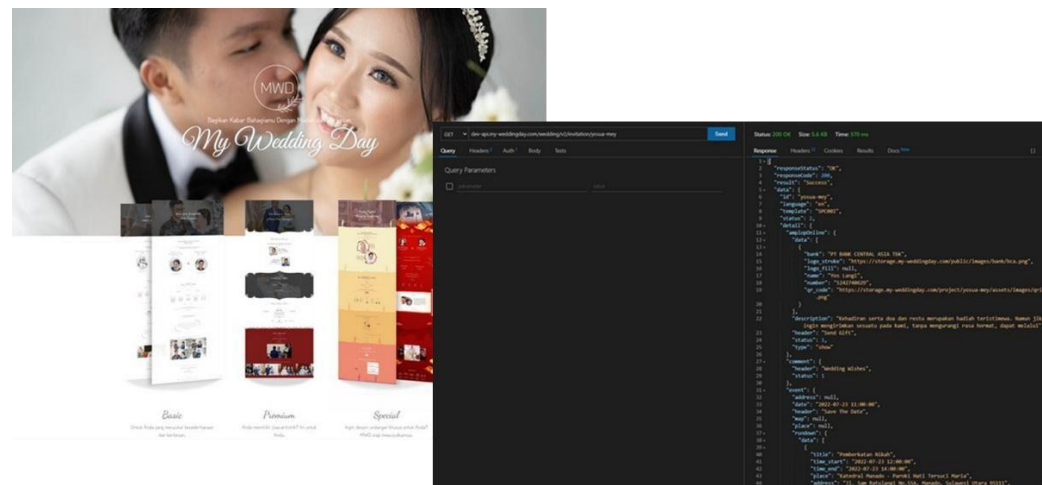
MWD

Bagikan Kabar Bahagiamu Dengan Mudah

My Wedding Day

Basic

Premium

Special

GET dev-api.my-weddingday.com/wedding/v2/invitation/yosua-mey

Send

Query Headers Auth Body Tests

Query Parameters

parameter value

Status: 200 OK Size: 5.6 KB Time: 670 ms

Response Headers Cookies Results Docs

{
"responseStatus": "OK",
"responseCode": 200,
"result": "Success",
"data": {
"id": "yosua-mey",
"language": "en",
"template": "SPC001",
"status": 1,
"detail": {
"amplopOnline": {
"data": [
{
"bank": "PT BANK CENTRAL ASIA TBK",
"logo_stroke": "https://storage.my-weddingday.com/public/images/bank/bca.png",
"logo_fill": null,
"name": "Yos Langi",
"number": "1242740029",
"qr_code": "https://storage.my-weddingday.com/project/yosua-mey/assets/images/qri
.png"
}
],
"description": "Kehadiran serta doa dan restu merupakan hadiah teristimewa. Namun jik
ingin mengirimkan sesuatu pada kami, tanpa mengurangi rasa hormat, dapat melalui
"header": "Send Gift",
"status": 1,
"type": "show"
},
"comment": {
"header": "Wedding Wishes",
"status": 1
},
"event": {
"address": null,
"date": "2022-07-23 11:00:00",
"header": "Save The Date",
"map": null,
"place": null,
"rundown": {
"data": [
{
"title": "Pemberkatan Nikah",
"time_start": "2022-07-23 12:00:00",
"time_end": "2022-07-23 14:00:00",
"place": "Katedral Manado - Paroki Hati Tersuci Maria",
"address": "Jl. Sam Ratulangi No.5SA, Manado, Sulawesi Utara 95111",